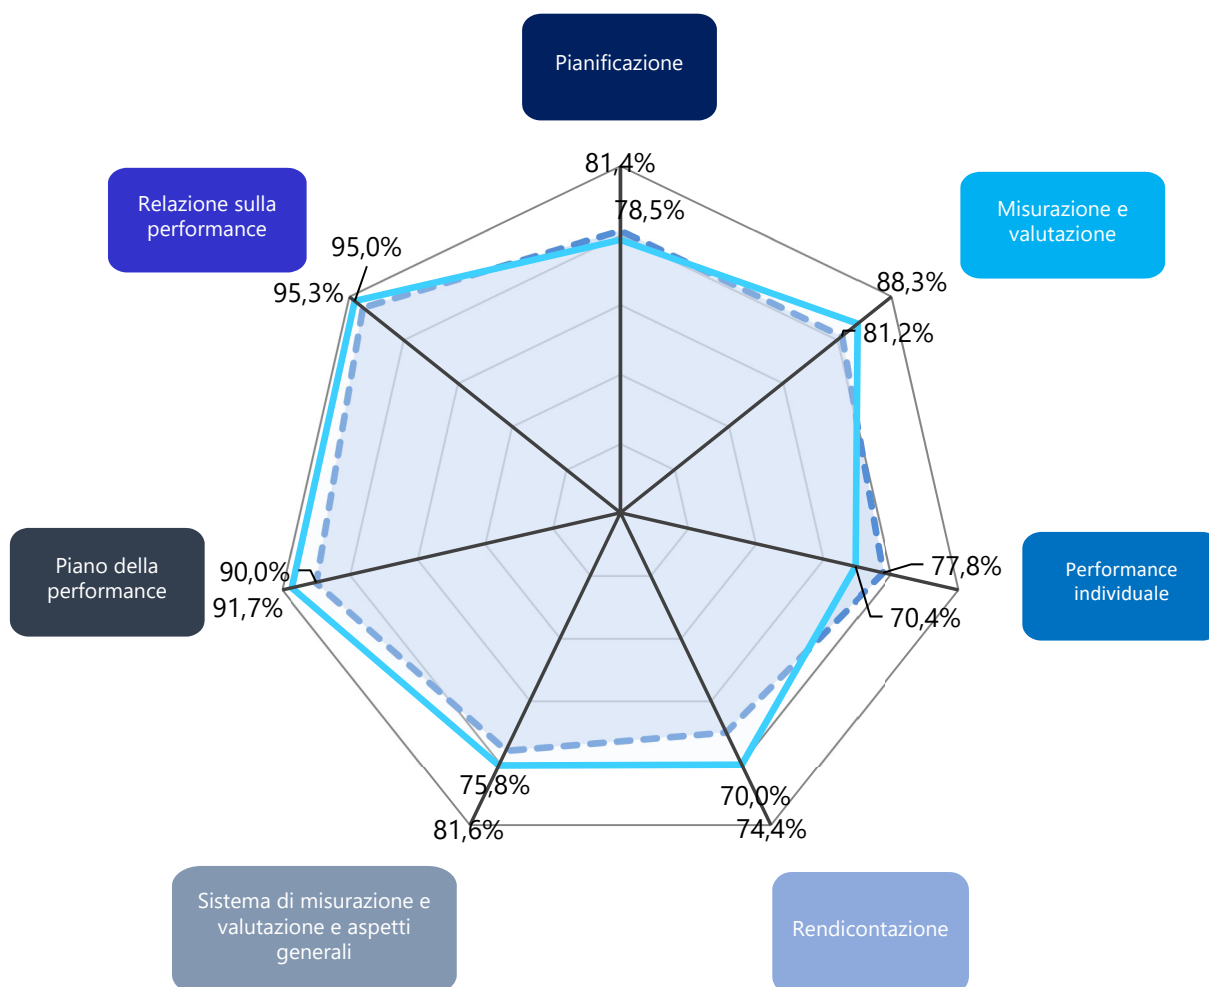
Pianificazione

81,4%

78,5%

Relazione sulla performance

95,0%

95,3%

Misurazione e valutazione

88,3%

81,2%

77,8%

Performance individuale

70,4%

Piano della performance

90,0%

91,7%

75,8%

81,6%

70,0%

74,4%

Sistema di misurazione e valutazione e aspetti generali

Rendicontazione